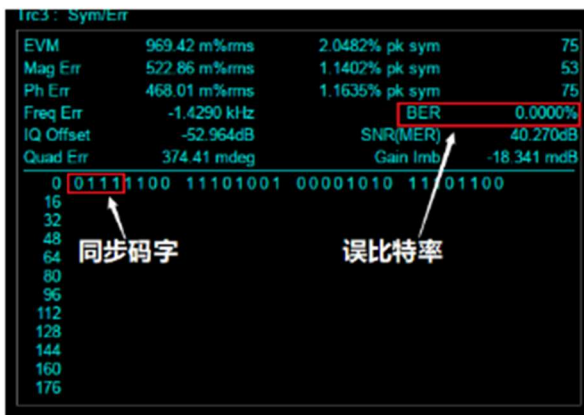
Trc3 : Sym/Err

| | | | |
|---|---|---|---|
| EVM | 969.42 m%rms | 2.0482% pk sym | 75 |
| Mag Err | 522.86 m%rms | 1.1402% pk sym | 53 |
| Ph Err | 468.01 m%rms | 1.1635% pk sym | 75 |
| Freq Err | -1.4290 kHz | BER | 0.0000% |
| IQ Offset | -52.964dB | SNR(MER) | 40.270dB |
| Quad Err | 374.41 mdeg | Gain Imb | -18.341 mdB |

0 01111100 11101001 00001010 11101100
16
32
48
64
80
96
112
128
144
160
176

同步码字

误比特率